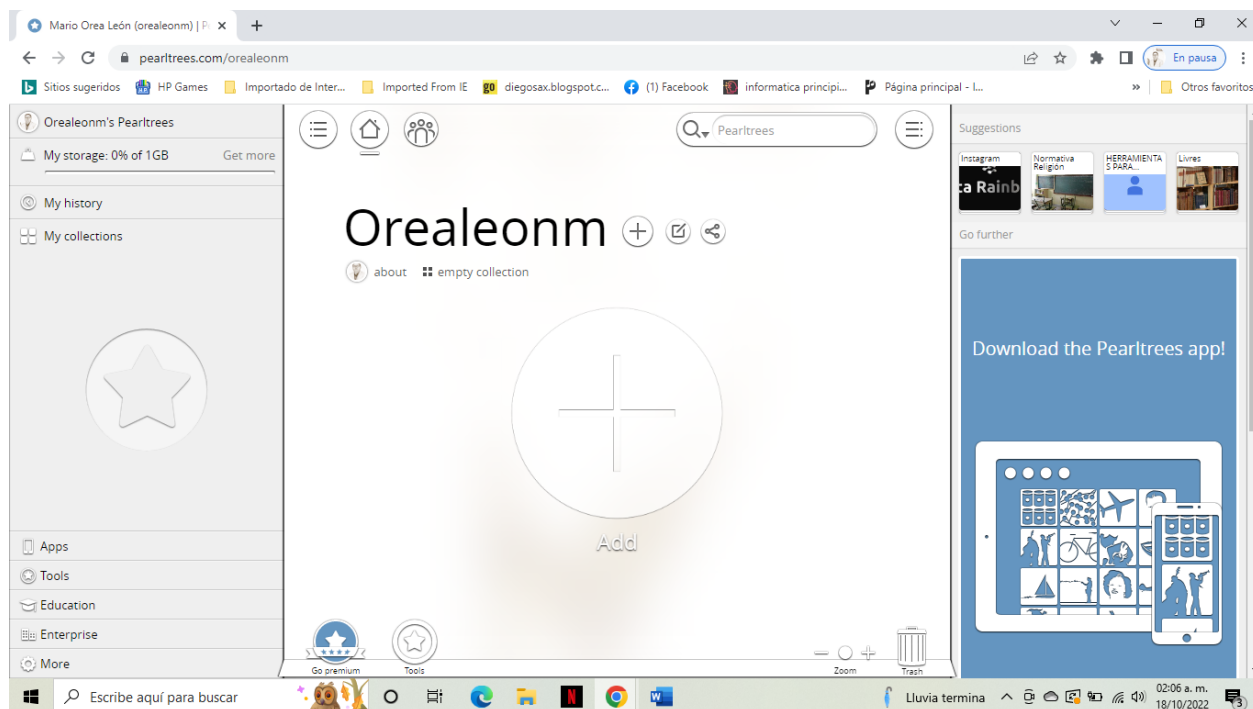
Mario Orea León (orealeonm) | P ×
+
pearltrees.com/orealeonm
En pausa
Sitios sugeridos HP Games Importado de Inter... Imported From IE diegosax.blogspot.c... (1) Facebook informatica principi... Página principal - I... » Otros favoritos

Orealeonm's Pearltrees
My storage: 0% of 1GB Get more
My history
My collections
Apps
Tools
Education
Enterprise
More

Pearltrees
Orealeonm
about
empty collection
Add
Go premium
Tools
Zoom
Trash

Suggestions
Instagram
ta Rainb
Normativa Religión
HERRAMIENTAS PARA...
Livres
Go further
Download the Pearltrees app!

Escribe aquí para buscar
Lluvia termina
02:06 a. m.
18/10/2022
3